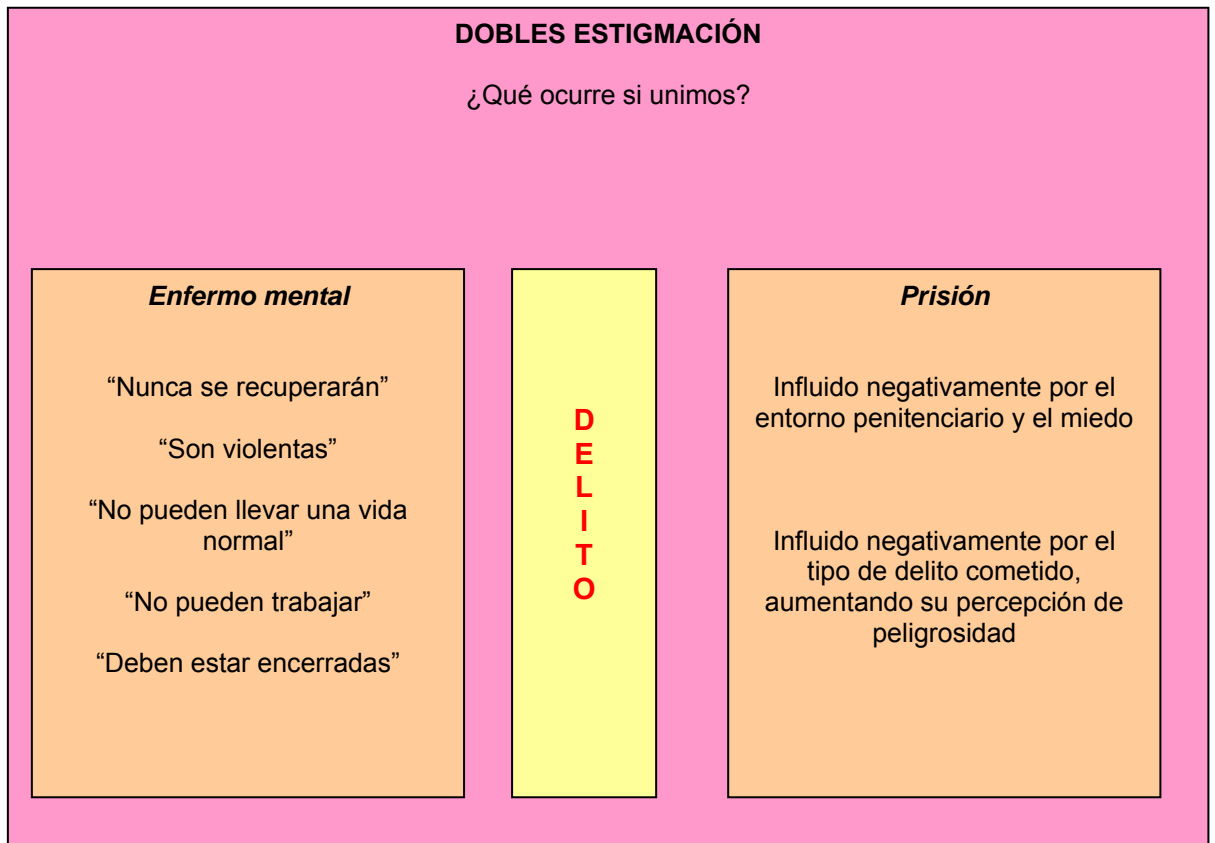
DOBLES ESTIGMACIÓN

¿Qué ocurre si unimos?

Enfermo mental

"Nunca se recuperarán"

"Son violentas"

"No pueden llevar una vida normal"

"No pueden trabajar"

"Deben estar encerradas"

D
E
L
I
T
O

Prisión

Influido negativamente por el entorno penitenciario y el miedo

Influido negativamente por el tipo de delito cometido, aumentando su percepción de peligrosidad